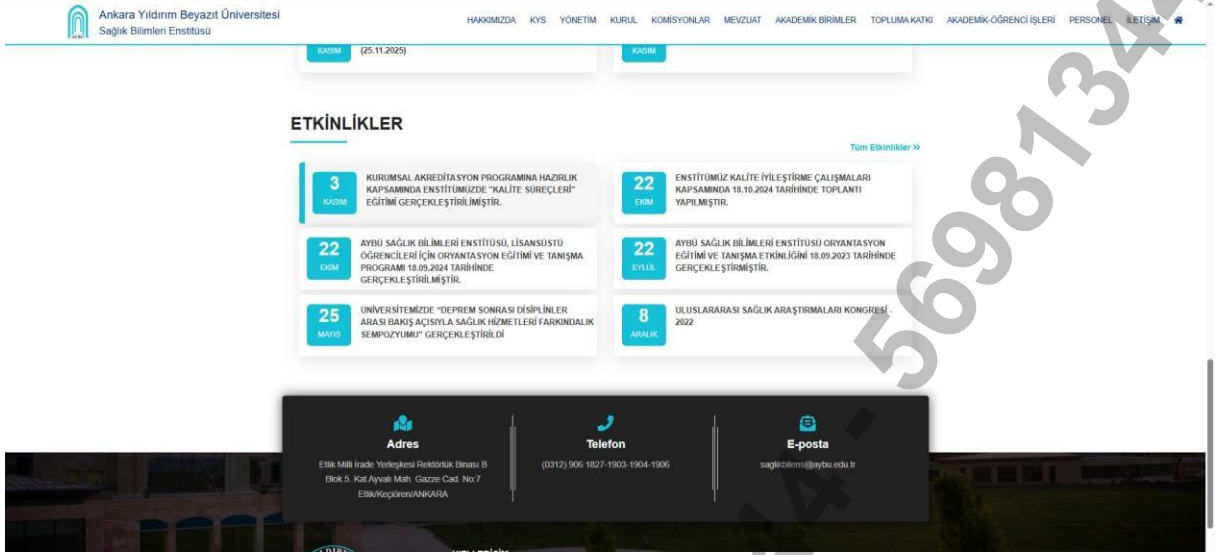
Ankara Yıldırım Beyazıt Üniversitesi
Sağlık Bilimleri Enstitüsü

HAKKIMIZDA KYS YÖNETIM KURUL KOMISYONLAR MEVZUAT AKADEMIK BIRIMLER TOPLUMA KATKI AKADEMIK-ÖĞRENCI IŞLERI PERSONEL ILETIŞIM

KASIM (25.11.2025)

KASIM

ETKİNLİKLER

Tüm Etkinlikler >>

3 KASIM KURUMSAL AKREDİTASYON PROGRAMINA HAZIRLIK KAPSAMINDA ENSTİTÜMÜZDE "KALİTE SÜREÇLERİ" EĞİTİMİ GERÇEKLEŞTİRİLİMİŞTİR.

22 EKİM ENSTİTÜMÜZ KALİTE İYİLEŞTİRME ÇALIŞMALARI KAPSAMINDA 18.10.2024 TARİHİNDE TOPLANTI YAPILMIŞTIR.

22 EKİM AYBÜ SAĞLIK BİLİMLERİ ENSTİTÜSÜ, LİSANSÜSTÜ ÖĞRENCİLERİ İÇİN ORYANTASYON EĞİTİMİ VE TANIŞMA PROGRAMI 18.09.2024 TARİHİNDE GERÇEKLEŞTİRİLMİŞTİR.

22 EYLÜL AYBÜ SAĞLIK BİLİMLERİ ENSTİTÜSÜ ORYANTASYON EĞİTİMİ VE TANIŞMA ETKİNLİĞİNİ 18.09.2023 TARİHİNDE GERÇEKLEŞTİRMİŞTİR.

25 MAYIS ÜNİVERSİTEMİZDE "DEPREM SONRASI DİSİPLİNLER ARASI BAKIŞ AÇISIYLA SAĞLIK HİZMETLERİ FARKINDALIK SEMPOZYUMU" GERÇEKLEŞTİRİLDİ

8 ARALIK ULUSLARARASI SAĞLIK ARAŞTIRMALARI KONGRESİ - 2022

Adres
Etlik Milli İrade Yerleşkesi Rektörlük Binası B Blok 5. Kat Ayvalı Mah. Gazze Cad. No:7 Etlik/Keçiören/ANKARA

Telefon
(0312) 906 1827-1903-1904-1906

E-posta
saglikbilens@aybu.edu.tr

5698134